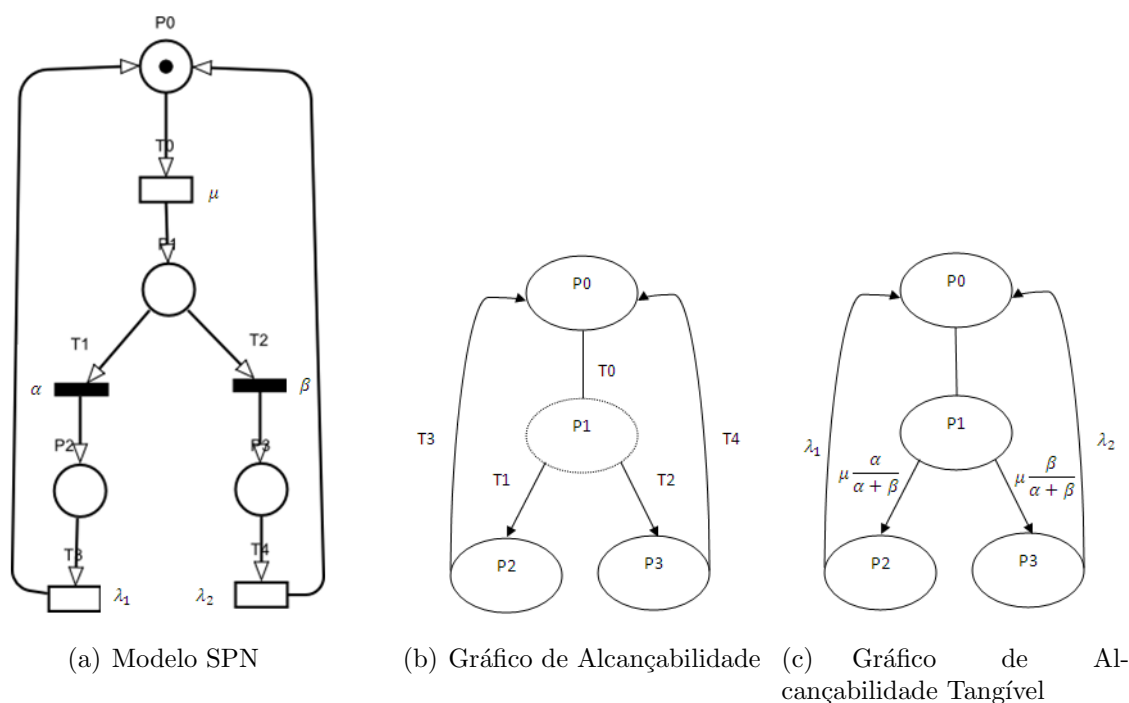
P0

T0

$\mu$

P1

T1

T2

$\alpha$

$\beta$

P2

P3

T3

T4

$\lambda_1$

$\lambda_2$

(a) Modelo SPN

P0

T0

P1

T3

T4

T1

T2

P2

P3

(b) Gráfico de Alcançabilidade

P0

P1

$\lambda_1$

$\lambda_2$

$\mu\frac{\alpha}{\alpha+\beta}$

$\mu\frac{\beta}{\alpha+\beta}$

P2

P3

(c) Gráfico de Alcançabilidade Tangível